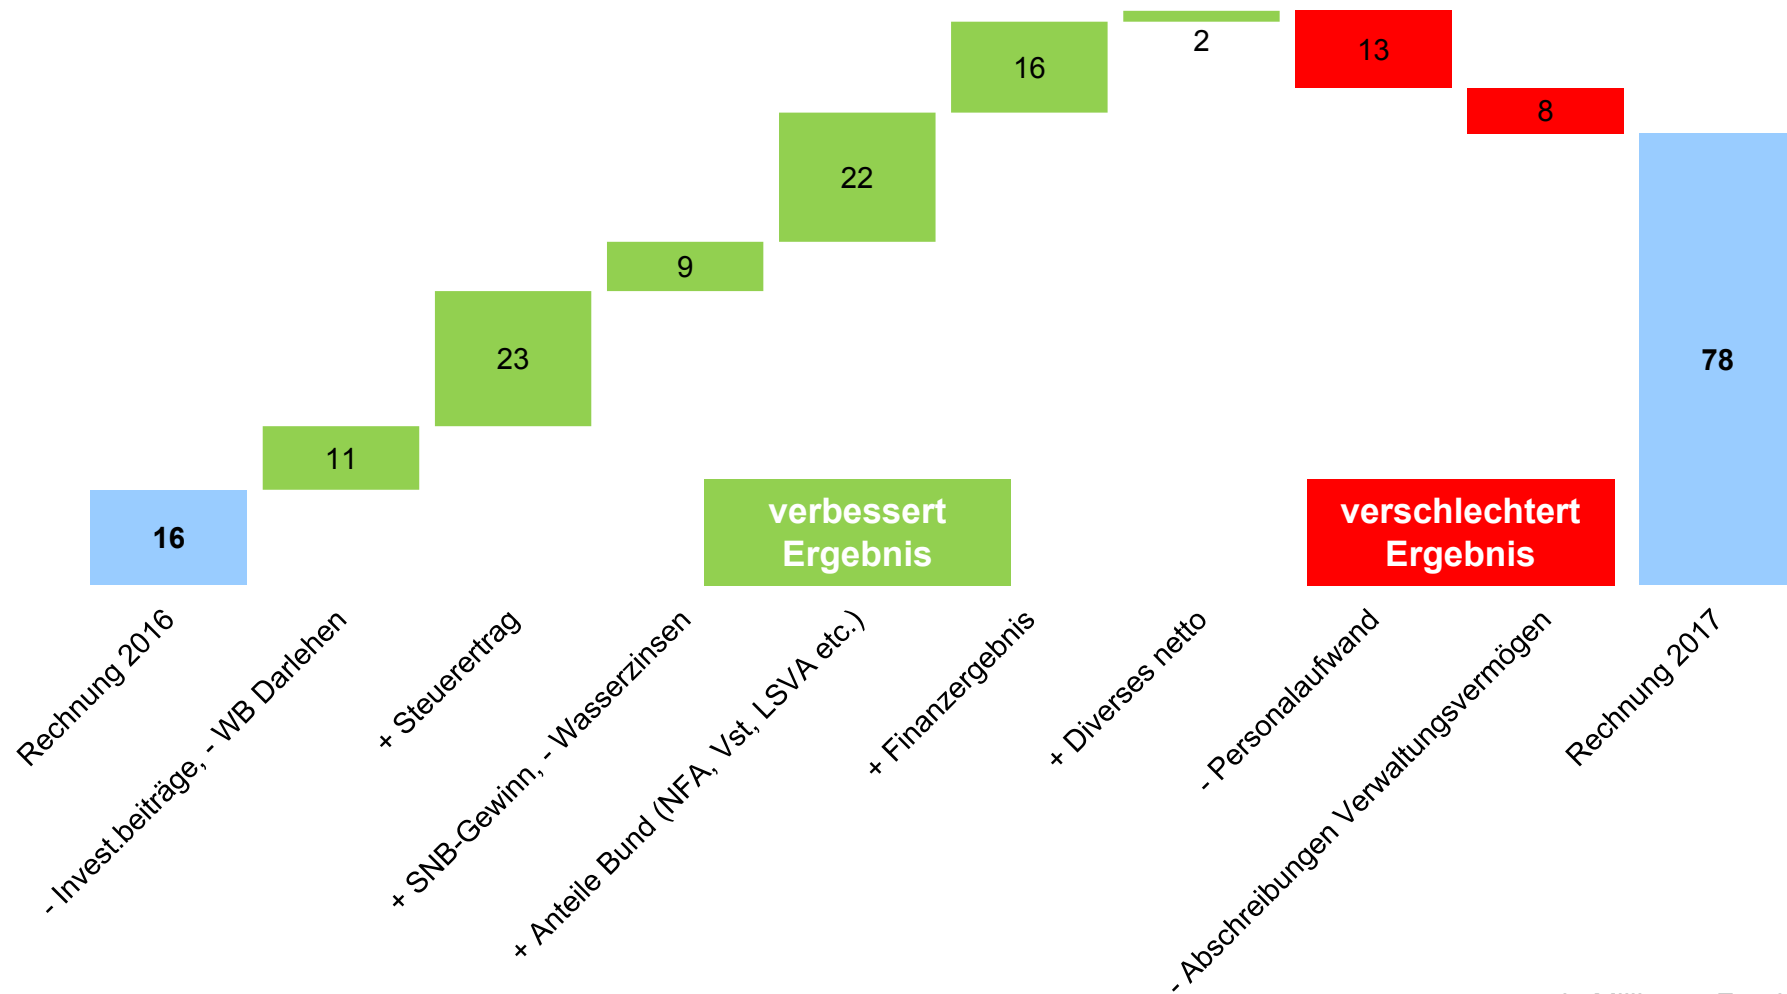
16

11

23

9

22

16

2

13

8

78

verbessert Ergebnis

verschlechtert Ergebnis

Rechnung 2016

- Invest.beiträge, - WB Darlehen

+ Steuerertrag

+ SNB-Gewinn, - Wasserzinsen

+ Anteile Bund (NFA, Vst, LSVA etc.)

+ Finanzergebnis

+ Diverses netto

- Personalaufwand

- Abschreibungen Verwaltungsvermögen

Rechnung 2017

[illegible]